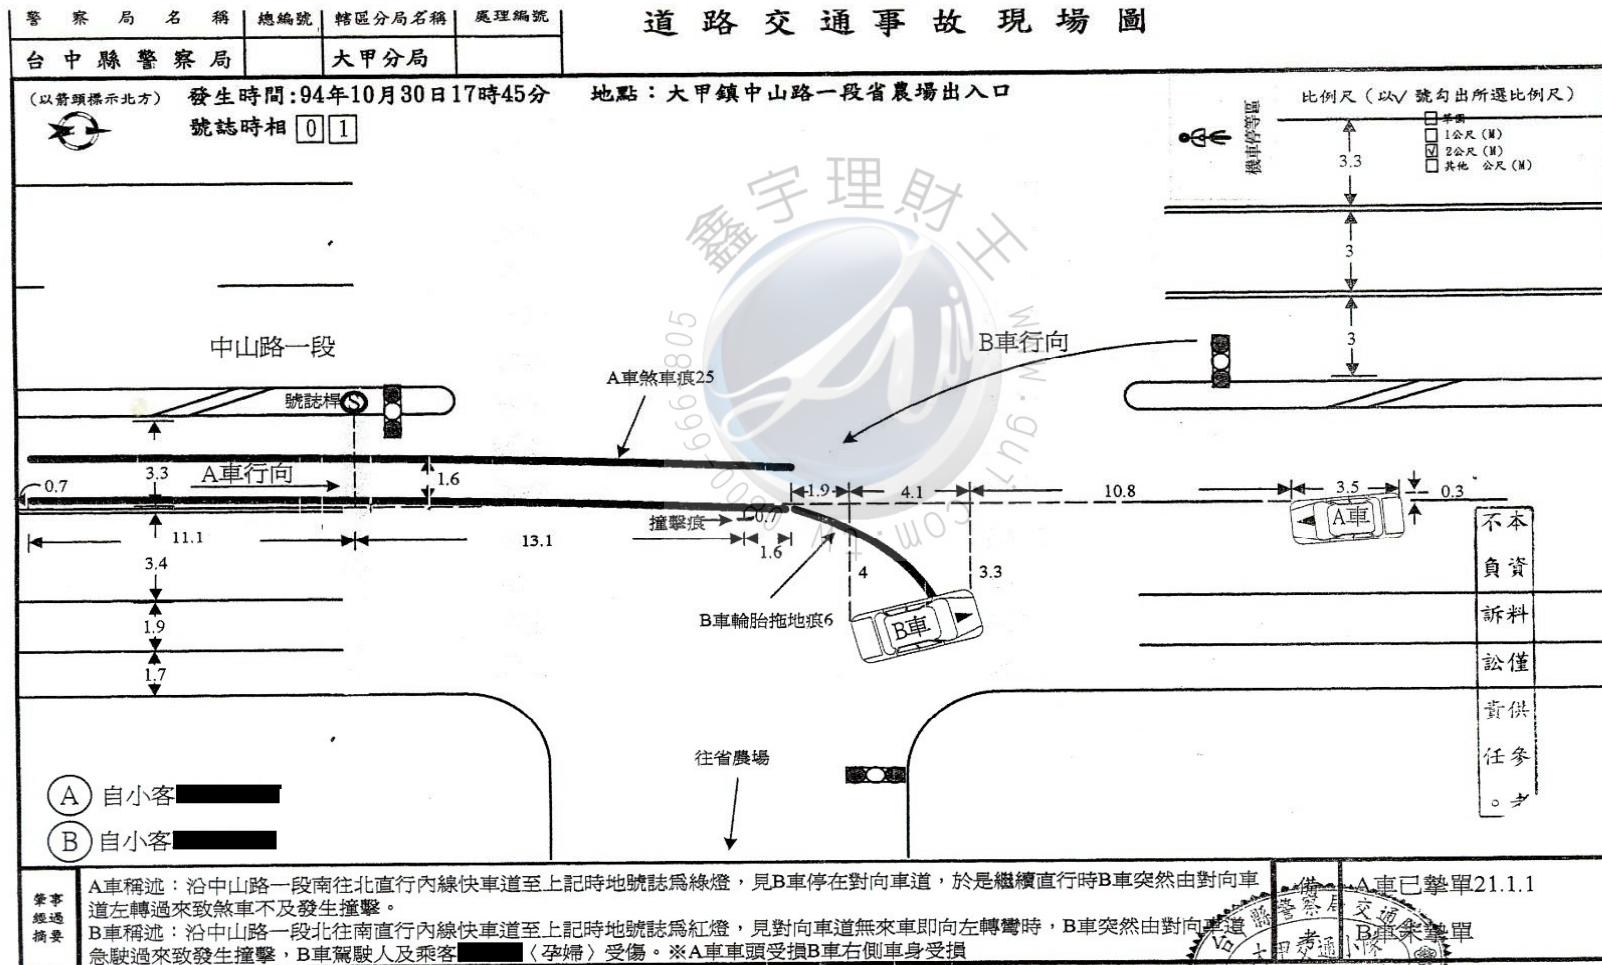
| 警察局名稱 | 總編號 | 轄區分局名稱 | 處理編號 |
|---|---|---|---|
| 台中縣警察局 | | 大甲分局 | |

道路交通事故現場圖

(以箭頭標示北方)

發生時間:94年10月30日17時45分　地點:大甲鎮中山路一段省農場出入口

號誌時相 0 1

機車停等區

比例尺(以√號勾出所選比例尺)
□ 原圖
□ 1公尺(M)
☑ 2公尺(M)
□ 其他　公尺(M)

3.3
3
3

鑫宇理財王

中山路一段

B車行向

A車煞車痕25

號誌桿

A車行向

0.7
3.3
1.6
1.9
4.1
10.8
3.5
0.3
11.1
13.1
3.4
1.9
1.7
撞擊痕
0.7
1.6
4
3.3

A車

B車

B車輪胎拖地痕6

不負訴訟責任
本資料僅供參考。

往省農場

A 自小客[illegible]
B 自小客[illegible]

肇事經過摘要

A車稱述:沿中山路一段南往北直行內線快車道至上記時地號誌爲綠燈,見B車停在對向車道,於是繼續直行時B車突然由對向車道左轉過來致煞車不及發生撞擊。
B車稱述:沿中山路一段北往南直行內線快車道至上記時地號誌爲紅燈,見對向車道無來車即向左轉彎時,B車突然由對向車道急駛過來致發生撞擊,B車駕駛人及乘客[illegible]〈孕婦〉受傷。※A車車頭受損B車右側車身受損

備考 A車已攀單21.1.1 B車未攀單

台中縣警察局大甲分局交通小隊